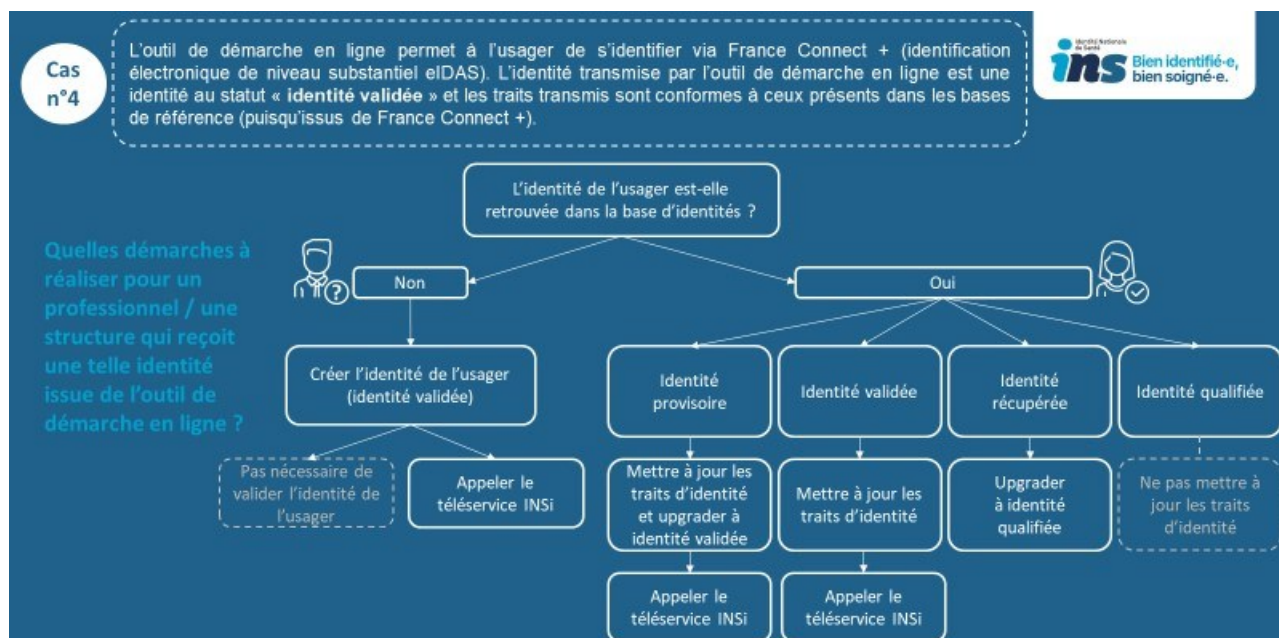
Cas n°4

L'outil de démarche en ligne permet à l'usager de s'identifier via France Connect + (identification électronique de niveau substantiel eIDAS). L'identité transmise par l'outil de démarche en ligne est une identité au statut « identité validée » et les traits transmis sont conformes à ceux présents dans les bases de référence (puisqu'issus de France Connect +).

Identité Nationale de Santé
ins Bien identifié·e, bien soigné·e.

Quelles démarches à réaliser pour un professionnel / une structure qui reçoit une telle identité issue de l'outil de démarche en ligne ?

L'identité de l'usager est-elle retrouvée dans la base d'identités ?

Non

Créer l'identité de l'usager (identité validée)

Pas nécessaire de valider l'identité de l'usager

Appeler le téleservice INSi

Oui

Identité provisoire

Mettre à jour les traits d'identité et upgrader à identité validée

Appeler le téleservice INSi

Identité validée

Mettre à jour les traits d'identité

Appeler le téleservice INSi

Identité récupérée

Upgrader à identité qualifiée

Identité qualifiée

Ne pas mettre à jour les traits d'identité